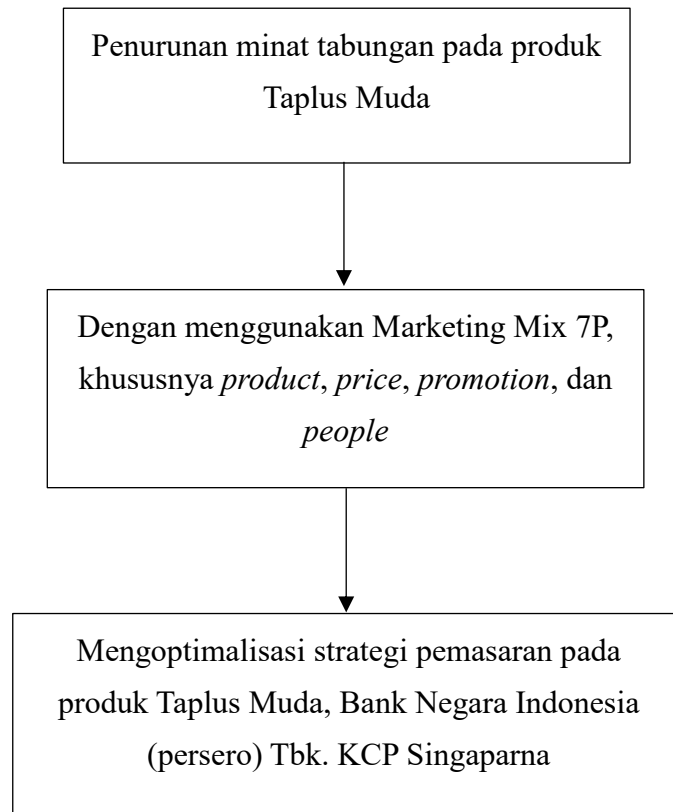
Penurunan minat tabungan pada produk Taplus Muda

Dengan menggunakan Marketing Mix 7P, khususnya *product*, *price*, *promotion*, dan *people*

Mengoptimalisasi strategi pemasaran pada produk Taplus Muda, Bank Negara Indonesia (persero) Tbk. KCP Singaparna